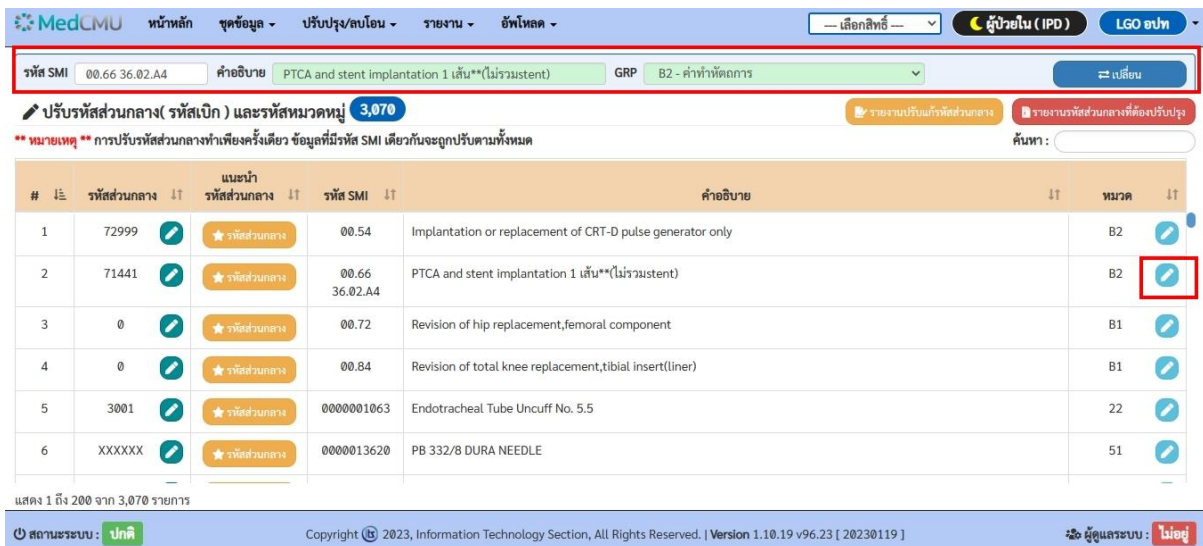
MedCMU หน้าหลัก ชุดข้อมูล ▾ ปรับปรุง/ลบโอน ▾ รายงาน ▾ อัพโหลด ▾ --- เลือกสิทธิ์ --- ผู้ป่วยใน ( IPD ) LGO อปท ▾

รหัส SMI 00.66 36.02.A4 คำอธิบาย PTCA and stent implantation 1 เส้น**(ไม่รวมstent) GRP B2 - ค่าทำหัตถการ ⇄ เปลี่ยน

ปรับรหัสส่วนกลาง( รหัสเบิก ) และรหัสหมวดหมู่ 3,070

รายงานปรับแก้รหัสส่วนกลาง รายงานรหัสส่วนกลางที่ต้องปรับปรุง

** หมายเหตุ ** การปรับรหัสส่วนกลางทำเพียงครั้งเดียว ข้อมูลที่มีรหัส SMI เดียวกันจะถูกปรับตามทั้งหมด

ค้นหา :

| # | รหัสส่วนกลาง | แนะนำ รหัสส่วนกลาง | รหัส SMI | คำอธิบาย | หมวด |
|---|---|---|---|---|---|
| 1 | 72999 | รหัสส่วนกลาง | 00.54 | Implantation or replacement of CRT-D pulse generator only | B2 |
| 2 | 71441 | รหัสส่วนกลาง | 00.66 36.02.A4 | PTCA and stent implantation 1 เส้น**(ไม่รวมstent) | B2 |
| 3 | 0 | รหัสส่วนกลาง | 00.72 | Revision of hip replacement,femoral component | B1 |
| 4 | 0 | รหัสส่วนกลาง | 00.84 | Revision of total knee replacement,tibial insert(liner) | B1 |
| 5 | 3001 | รหัสส่วนกลาง | 0000001063 | Endotracheal Tube Uncuff No. 5.5 | 22 |
| 6 | XXXXXX | รหัสส่วนกลาง | 0000013620 | PB 332/8 DURA NEEDLE | 51 |

แสดง 1 ถึง 200 จาก 3,070 รายการ

สถานะระบบ : ปกติ Copyright 2023, Information Technology Section, All Rights Reserved. | Version 1.10.19 v96.23 [ 20230119 ] ผู้ดูแลระบบ : ไม่อยู่